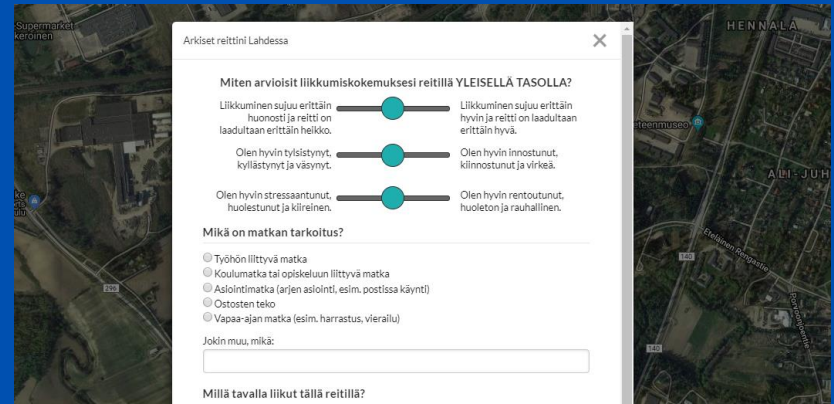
Supermarket
keroinen

HENNALA

eteenmuseo

ALI-JUH

Etelainen Rengastie

140

296

Arkiset reittini Lahdessa

×

Miten arvioisit liikkumiskokemuksesi reitillä YLEISELLÄ TASOLLA?

Liikkuminen sujuu erittäin huonosti ja reitti on laadultaan erittäin heikko.

Liikkuminen sujuu erittäin hyvin ja reitti on laadultaan erittäin hyvä.

Olen hyvin tylsistynyt, kyllästynyt ja väsynyt.

Olen hyvin innostunut, kiinnostunut ja virkeä.

Olen hyvin stressaantunut, huolestunut ja kiireinen.

Olen hyvin rentoutunut, huoleton ja rauhallinen.

Mikä on matkan tarkoitus?

Työhön liittyvä matka
Koulumatka tai opiskeluun liittyvä matka
Asiointimatka (arjen asiointi, esim. postissa käynti)
Ostosten teko
Vapaa-ajan matka (esim. harrastus, vierailu)

Jokin muu, mikä:

Millä tavalla liikut tällä reitillä?